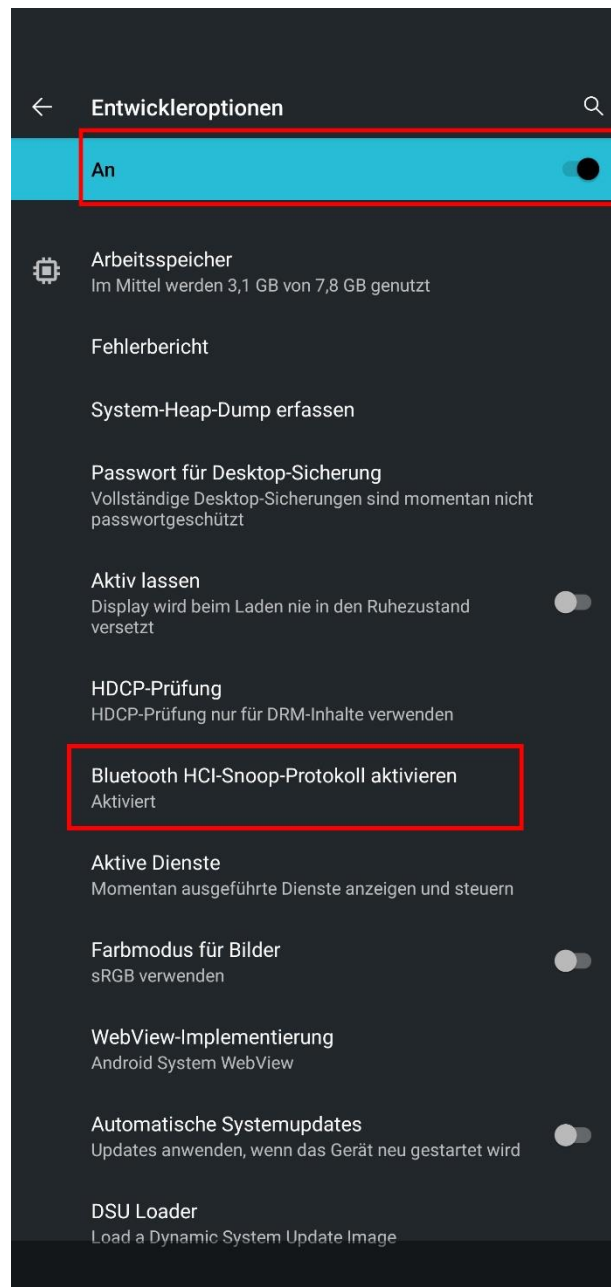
Entwickleroptionen

An

Arbeitsspeicher
Im Mittel werden 3,1 GB von 7,8 GB genutzt

Fehlerbericht

System-Heap-Dump erfassen

Passwort für Desktop-Sicherung
Vollständige Desktop-Sicherungen sind momentan nicht passwortgeschützt

Aktiv lassen
Display wird beim Laden nie in den Ruhezustand versetzt

HDCP-Prüfung
HDCP-Prüfung nur für DRM-Inhalte verwenden

Bluetooth HCI-Snoop-Protokoll aktivieren
Aktiviert

Aktive Dienste
Momentan ausgeführte Dienste anzeigen und steuern

Farbmodus für Bilder
sRGB verwenden

WebView-Implementierung
Android System WebView

Automatische Systemupdates
Updates anwenden, wenn das Gerät neu gestartet wird

DSU Loader
Load a Dynamic System Update Image